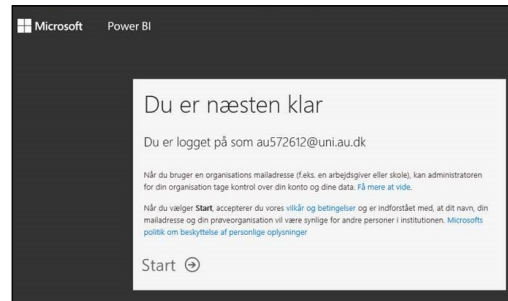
Microsoft Power BI

Du er næsten klar

Du er logget på som au572612@uni.au.dk

Når du bruger en organisations mailadresse (f.eks. en arbejdsgiver eller skole), kan administratoren for din organisation tage kontrol over din konto og dine data. Få mere at vide.

Når du vælger Start, accepterer du vores vilkår og betingelser og er indforstået med, at dit navn, din mailadresse og din prøveorganisation vil være synlige for andre personer i institutionen. Microsofts politik om beskyttelse af personlige oplysninger

Start ⊕